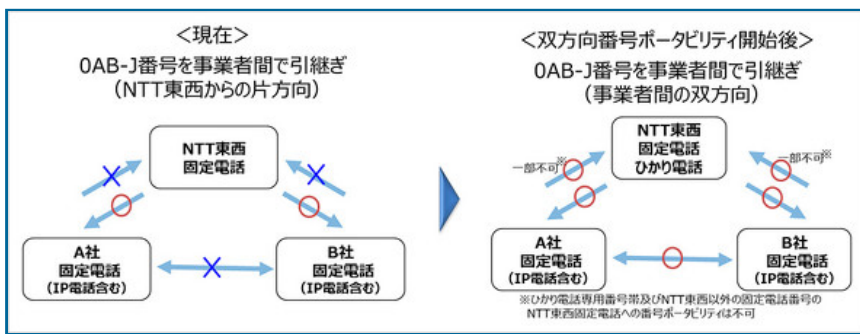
<現在>
0AB-J番号を事業者間で引継ぎ
(NTT東西からの片方向)

NTT東西
固定電話

A社
固定電話
(IP電話含む)

B社
固定電話
(IP電話含む)

<双方向番号ポータビリティ開始後>
0AB-J番号を事業者間で引継ぎ
(事業者間の双方向)

NTT東西
固定電話
ひかり電話

一部不可※

一部不可※

A社
固定電話
(IP電話含む)

B社
固定電話
(IP電話含む)

※ひかり電話専用番号帯及びNTT東西以外の固定電話番号の
NTT東西固定電話への番号ポータビリティは不可